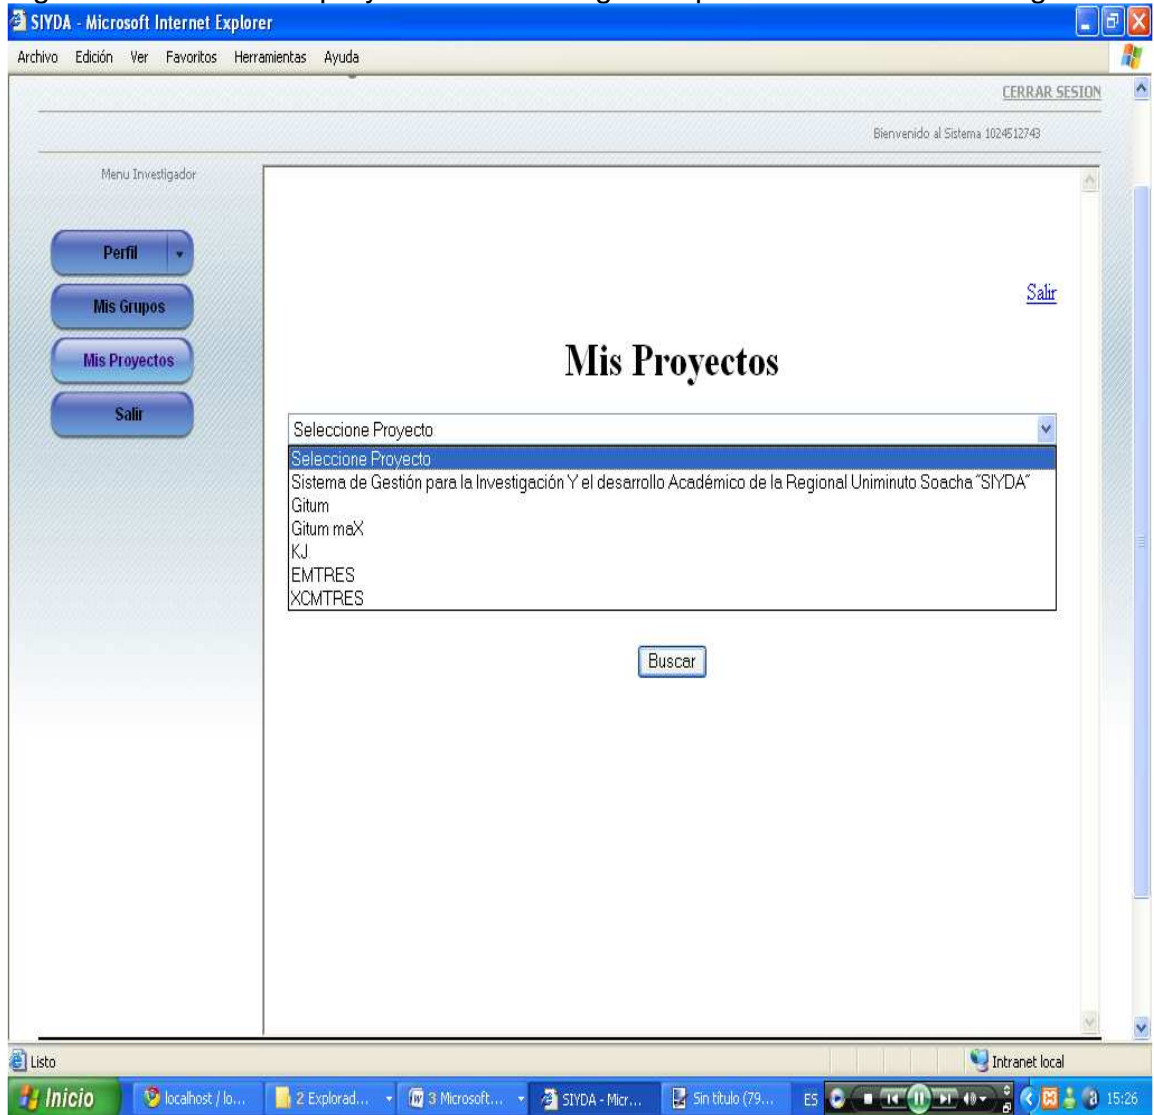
SIYDA - Microsoft Internet Explorer

Archivo Edición Ver Favoritos Herramientas Ayuda

CERRAR SESION

Bienvenido al Sistema 1024512743

Menu Investigador

Perfil

Mis Grupos

Mis Proyectos

Salir

Salir

Mis Proyectos

Seleccione Proyecto

Seleccione Proyecto
Sistema de Gestión para la Investigación Y el desarrollo Académico de la Regional Uniminuto Soacha "SIYDA"
Gitum
Gitum maX
KJ
EMTRES
XCMTRES

Buscar

Listo

Intranet local

Inicio localhost / lo... 2 Explorad... 3 Microsoft... SIYDA - Micr... Sin título (79... ES 15:26